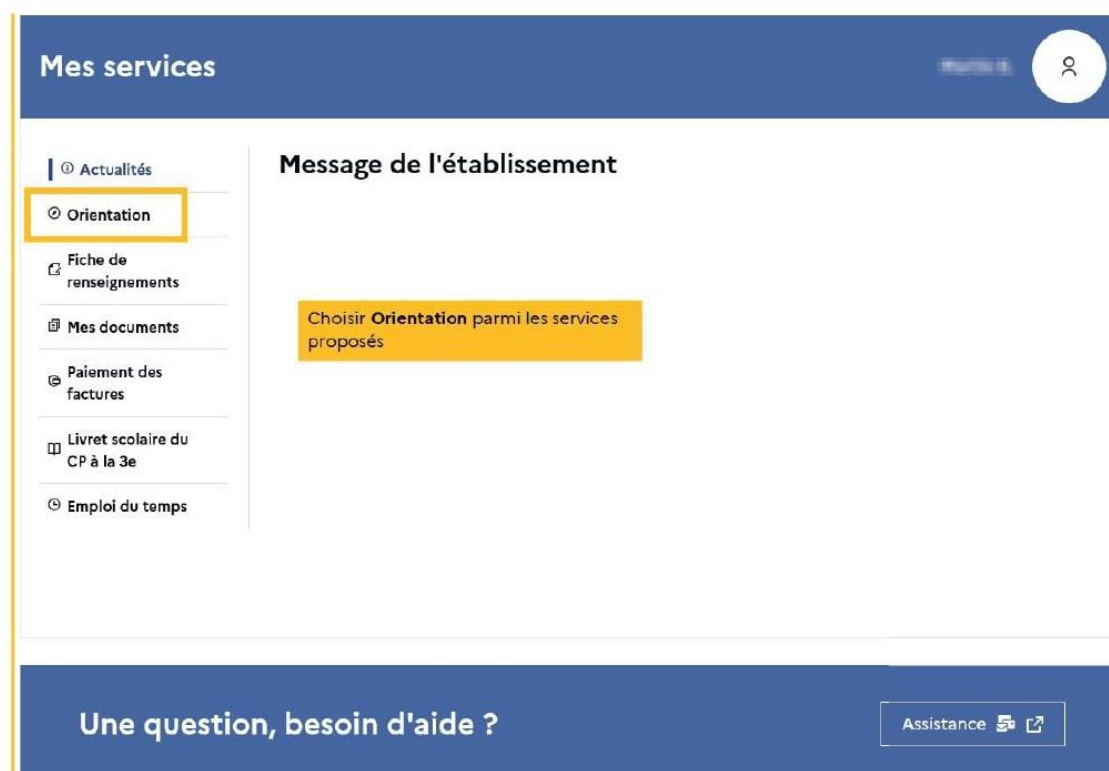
Mes services

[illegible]

Actualités

Orientation

Fiche de renseignements

Mes documents

Paiement des factures

Livret scolaire du CP à la 3e

Emploi du temps

Message de l'établissement

Choisir **Orientation** parmi les services proposés

Une question, besoin d'aide ?

Assistance